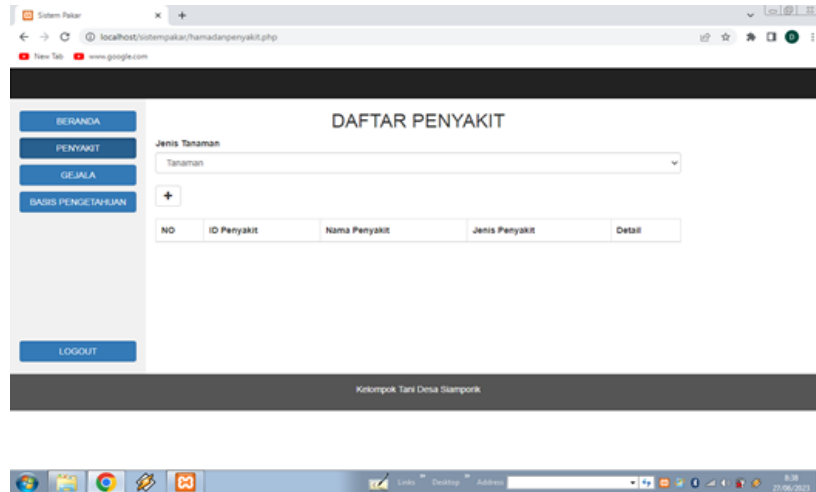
Sistem Pakar
localhost/sistempakar/hamadanpenyakit.php
New Tab www.google.com

BERANDA
PENYAKIT
GEJALA
BASIS PENGETAHUAN

DAFTAR PENYAKIT

Jenis Tanaman
Tanaman

+

| NO | ID Penyakit | Nama Penyakit | Jenis Penyakit | Detail |
|---|---|---|---|---|

LOGOUT

Kelompok Tani Desa Siamporik

Links Desktop Address
8.38
27/06/2023